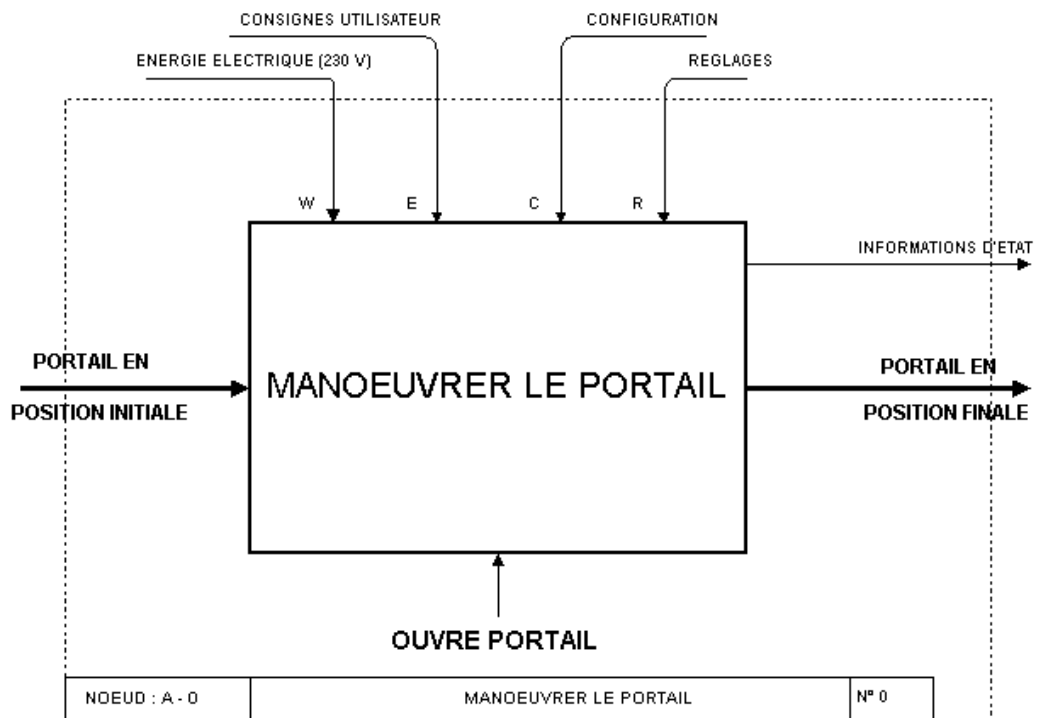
CONSIGNES UTILISATEUR

CONFIGURATION

ENERGIE ELECTRIQUE (230 V)

REGLAGES

W

E

C

R

INFORMATIONS D'ETAT

PORTAIL EN
POSITION INITIALE

MANOEUVRER LE PORTAIL

PORTAIL EN
POSITION FINALE

OUVRE PORTAIL

| NOEUD : A - 0 | MANOEUVRER LE PORTAIL | N° 0 |
|---|---|---|